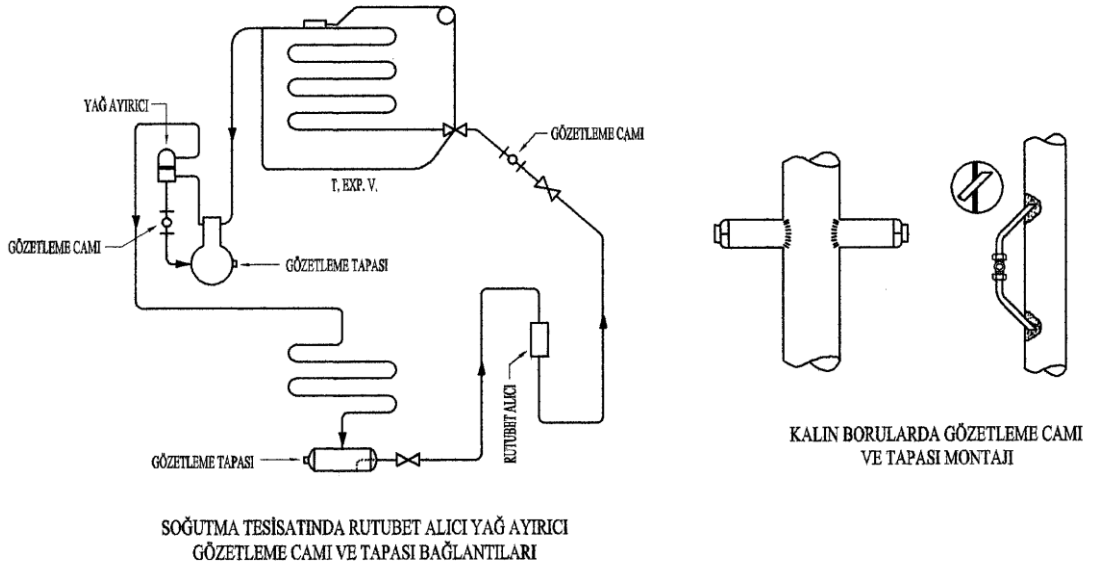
YAĞ AYIRICI

GÖZETLEME CAMI

T. EXP. V.

GÖZETLEME CAMI

GÖZETLEME TAPASI

RUTUBET ALICI

GÖZETLEME TAPASI

SOĞUTMA TESİSATINDA RUTUBET ALICI YAĞ AYIRICI GÖZETLEME CAMI VE TAPASI BAĞLANTILARI

KALIN BORULARDA GÖZETLEME CAMI VE TAPASI MONTAJI